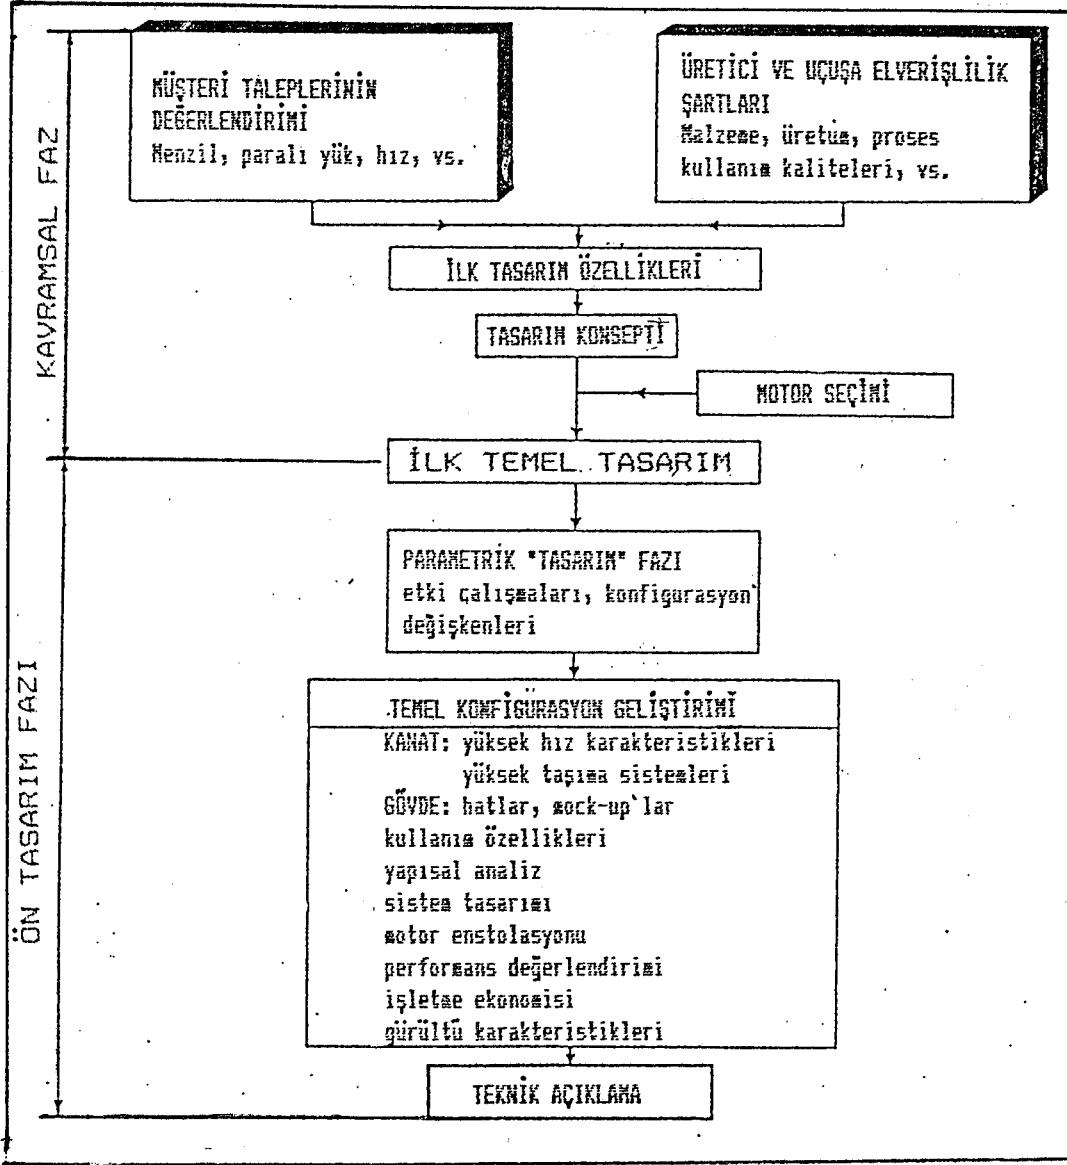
KAVRAMSAL FAZ

MÜŞTERİ TALEPLERİNİN DEĞERLENDİRİMİ
Menzil, paralı yük, hız, vs.

ÜRETİCİ VE UÇUŞA ELVERİŞLİLİK ŞARTLARI
Malzeme, üretüm, proses kullanım kaliteleri, vs.

İLK TASARIM ÖZELLİKLERİ

TASARIM KONSEPTİ

MOTOR SEÇİMİ

İLK TEMEL TASARIM

ÖN TASARIM FAZI

PARAMETRİK "TASARIM" FAZI
etki çalışmaları, konfigurasyon değişkenleri

TEMEL KONFİGÜRASYON GELİŞTİRİMİ
KANAT: yüksek hız karakteristikleri
yüksek taşıma sistemleri
GÖVDE: hatlar, mock-up`lar
kullanım özellikleri
yapısal analiz
sistem tasarımı
motor enstolasyonu
performans değerlendirimi
işletme ekonomisi
gürültü karakteristikleri

TEKNİK AÇIKLAMA